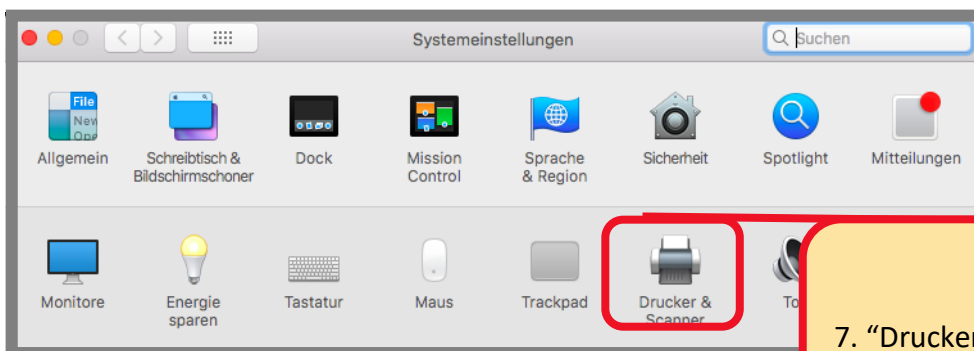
Systemeinstellungen

Suchen

File New Ope

Allgemein

Schreibtisch & Bildschirmschoner

Dock

Mission Control

Sprache & Region

Sicherheit

Spotlight

Mitteilungen

Monitore

Energie sparen

Tastatur

Maus

Trackpad

Drucker & Scanner

To

7. “Drucker